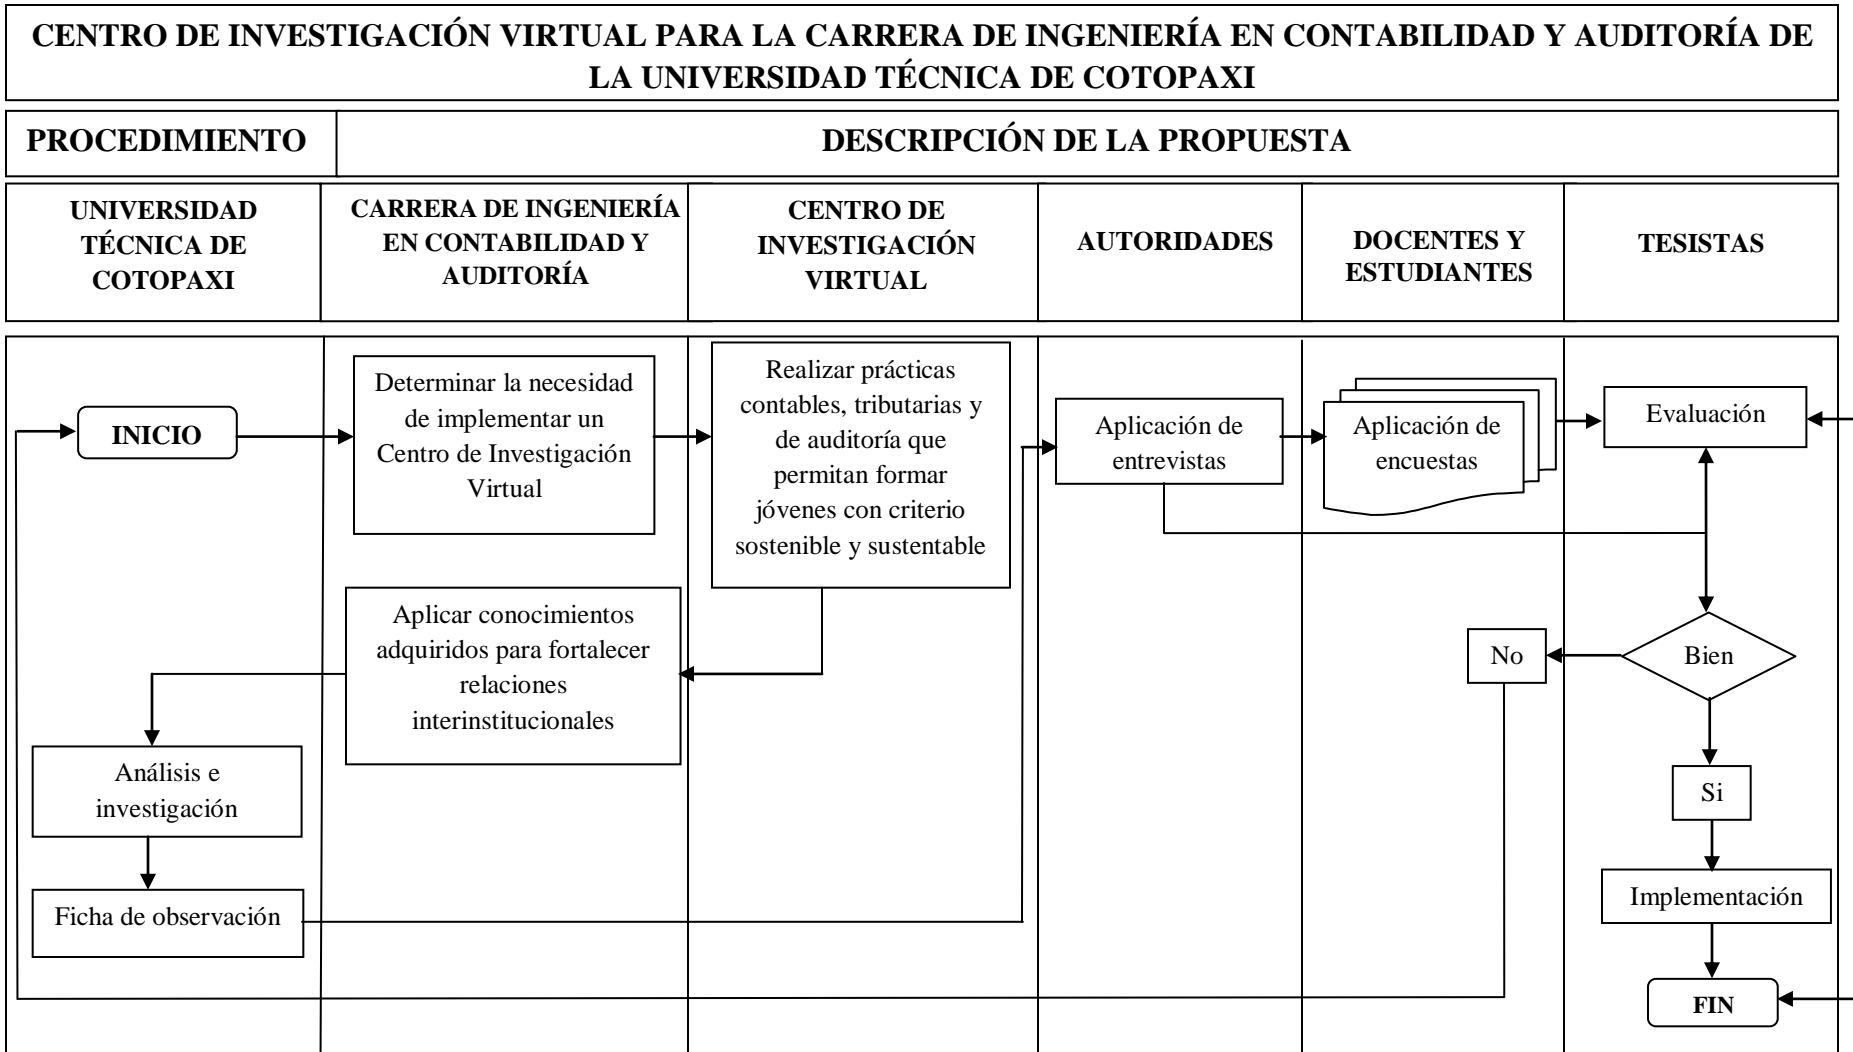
CENTRO DE INVESTIGACIÓN VIRTUAL PARA LA CARRERA DE INGENIERÍA EN CONTABILIDAD Y AUDITORÍA DE LA UNIVERSIDAD TÉCNICA DE COTOPAXI

| PROCEDIMIENTO | DESCRIPCIÓN DE LA PROPUESTA |
|---|---|

| UNIVERSIDAD TÉCNICA DE COTOPAXI | CARRERA DE INGENIERÍA EN CONTABILIDAD Y AUDITORÍA | CENTRO DE INVESTIGACIÓN VIRTUAL | AUTORIDADES | DOCENTES Y ESTUDIANTES | TESISTAS |
|---|---|---|---|---|---|

INICIO

Determinar la necesidad de implementar un Centro de Investigación Virtual

Realizar prácticas contables, tributarias y de auditoría que permitan formar jóvenes con criterio sostenible y sustentable

Aplicación de entrevistas

Aplicación de encuestas

Evaluación

Aplicar conocimientos adquiridos para fortalecer relaciones interinstitucionales

No

Bien

Análisis e investigación

Si

Ficha de observación

Implementación

FIN